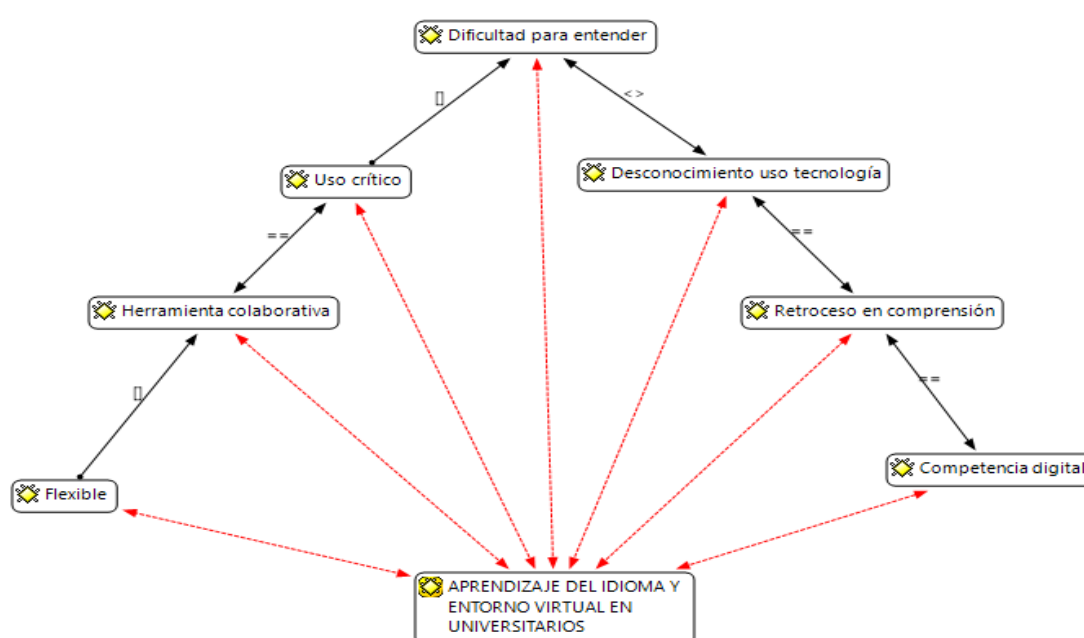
Dificultad para entender

[]

<>

Uso crítico

Desconocimiento uso tecnología

==

==

Herramienta colaborativa

Retroceso en comprensión

[]

==

Flexible

Competencia digital

APRENDIZAJE DEL IDIOMA Y ENTORNO VIRTUAL EN UNIVERSITARIOS